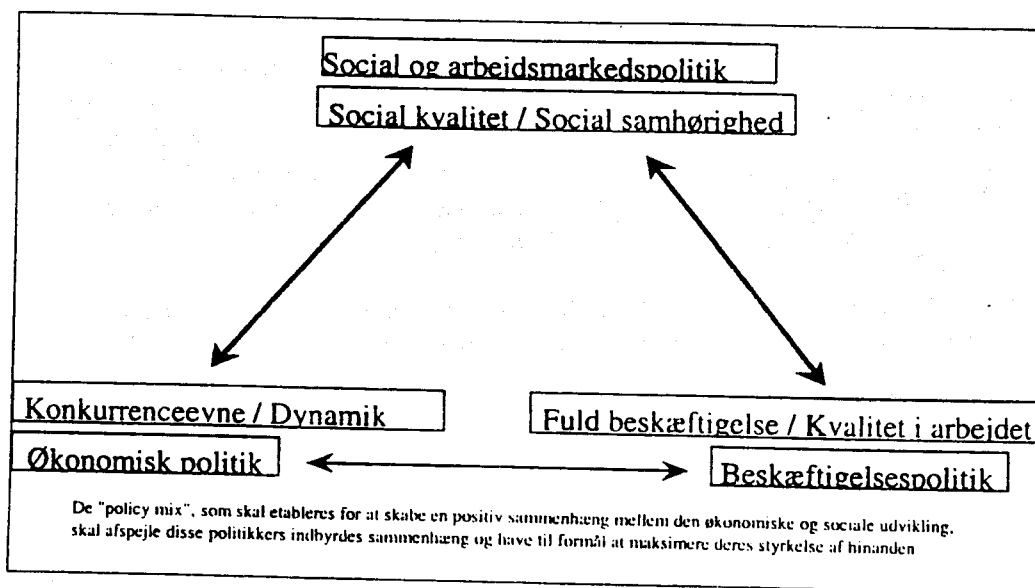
Social og arbeidsmarkedspolitik

Social kvalitet / Social samhørighed

Konkurrenceevne / Dynamik

Økonomisk politik

Fuld beskæftigelse / Kvalitet i arbejdet

Beskæftigelsespolitik

De "policy mix", som skal etableres for at skabe en positiv sammenhæng mellem den økonomiske og sociale udvikling, skal afspejle disse politikkers indbyrdes sammenhæng og have til formål at maksimere deres styrkelse af hinanden